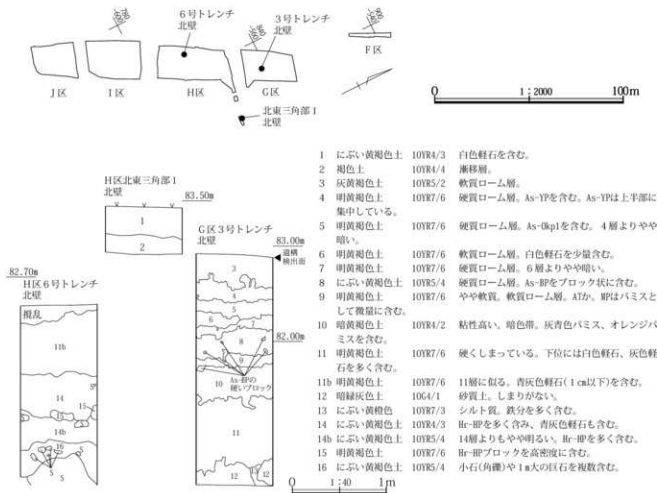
6号トレンチ
北壁

3号トレンチ
北壁

F区

J区　I区　H区　G区

北東三角部1
北壁

0　1:2000　100m

H区北東三角部1
北壁
83.50m

1
2

G区3号トレンチ
北壁
83.00m
遺構
検出面

82.70m
H区6号トレンチ
北壁

撹乱

11b
14
15
14b
16
5
5

82.00m

As-BPの
硬いブロック

3
4
5
6
7
8
9
10
11
12

0　1:40　1m

| | | | |
|---|---|---|---|
| 1 | にぶい黄褐色土 | 10YR4/3 | 白色軽石を含む。 |
| 2 | 褐色土 | 10YR4/4 | 漸移層。 |
| 3 | 灰黄褐色土 | 10YR5/2 | 軟質ローム層。 |
| 4 | 明黄褐色土 | 10YR7/6 | 硬質ローム層。As-YPを含む。As-YPは上半部に集中している。 |
| 5 | 明黄褐色土 | 10YR7/6 | 硬質ローム層。As-Okp1を含む。4層よりやや暗い。 |
| 6 | 明黄褐色土 | 10YR7/6 | 軟質ローム層。白色軽石を少量含む。 |
| 7 | 明黄褐色土 | 10YR7/6 | 硬質ローム層。6層よりやや暗い。 |
| 8 | にぶい黄褐色土 | 10YR5/4 | 硬質ローム層。As-BPをブロック状に含む。 |
| 9 | 明黄褐色土 | 10YR7/6 | やや軟質。軟質ローム層。ATか。MPはパミスとして微量に含む。 |
| 10 | 暗褐色土 | 10YR4/2 | 粘性高い。暗色帯。灰青色パミス、オレンジパミスを含む。 |
| 11 | 明黄褐色土 | 10YR7/6 | 硬くしまっている。下位には白色軽石、灰色軽石を多く含む。 |
| 11b | 明黄褐色土 | 10YR7/6 | 11層に似る。青灰色軽石(1cm以下)を含む。 |
| 12 | 暗緑灰色土 | 10G4/1 | 砂質土。しまりがない。 |
| 13 | にぶい黄橙色 | 10YR7/3 | シルト質。鉄分を多く含む。 |
| 14 | にぶい黄褐色土 | 10YR4/3 | Hr-HPを多く含み、青灰色軽石も含む。 |
| 14b | にぶい黄褐色土 | 10YR5/4 | 14層よりもやや明るい。Hr-HPを多く含む。 |
| 15 | 明黄褐色土 | 10YR7/6 | Hr-HPブロックを高密度に含む。 |
| 16 | にぶい黄褐色土 | 10YR5/4 | 小石(角礫)や1m大の巨石を複数含む。 |